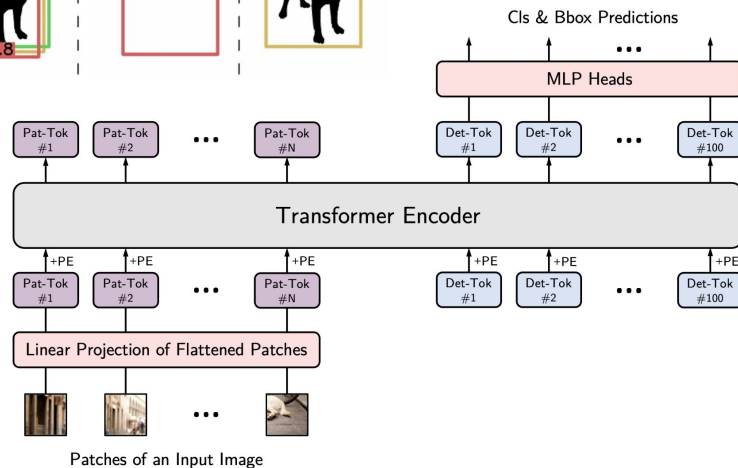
.8

Cls & Bbox Predictions

MLP Heads

Pat-Tok #1
Pat-Tok #2
...
Pat-Tok #N

Det-Tok #1
Det-Tok #2
...
Det-Tok #100

Transformer Encoder

+PE
+PE
+PE
+PE
+PE
+PE

Pat-Tok #1
Pat-Tok #2
...
Pat-Tok #N

Det-Tok #1
Det-Tok #2
...
Det-Tok #100

Linear Projection of Flattened Patches

...

Patches of an Input Image